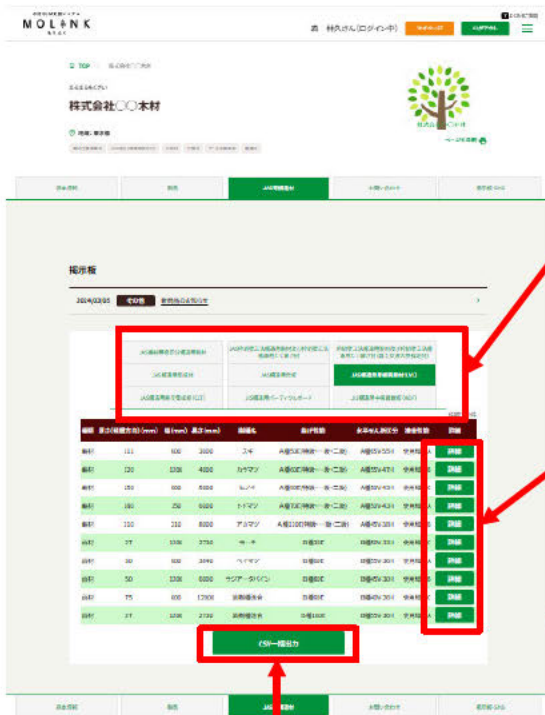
MOLINK

様 ログイン中

TOP

株式会社○○木材

掲示板

2024/03/05

詳細
詳細
詳細
詳細
詳細
詳細
詳細
詳細
詳細
詳細
詳細

| | | | | スギ | | | | 詳細 |
|---|---|---|---|---|---|---|---|---|
| 製材 | 120 | 800 | 3000 | スギ | | | | 詳細 |
| 製材 | 120 | 1200 | 4000 | カラマツ | | | | 詳細 |
| 製材 | 150 | 900 | 5000 | | | | | 詳細 |
| 製材 | 180 | 250 | 6000 | | | | | 詳細 |
| 製材 | 100 | 210 | 8000 | | | | | 詳細 |
| 合板 | 27 | 1200 | 2730 | | | | | 詳細 |
| 合板 | 30 | 900 | 2440 | | | | | 詳細 |
| 合板 | 50 | 1200 | 6000 | | | | | 詳細 |
| 合板 | 75 | 600 | 12000 | | | | | 詳細 |
| 合板 | 27 | 1200 | 2730 | | | | | 詳細 |

CSV一括出力